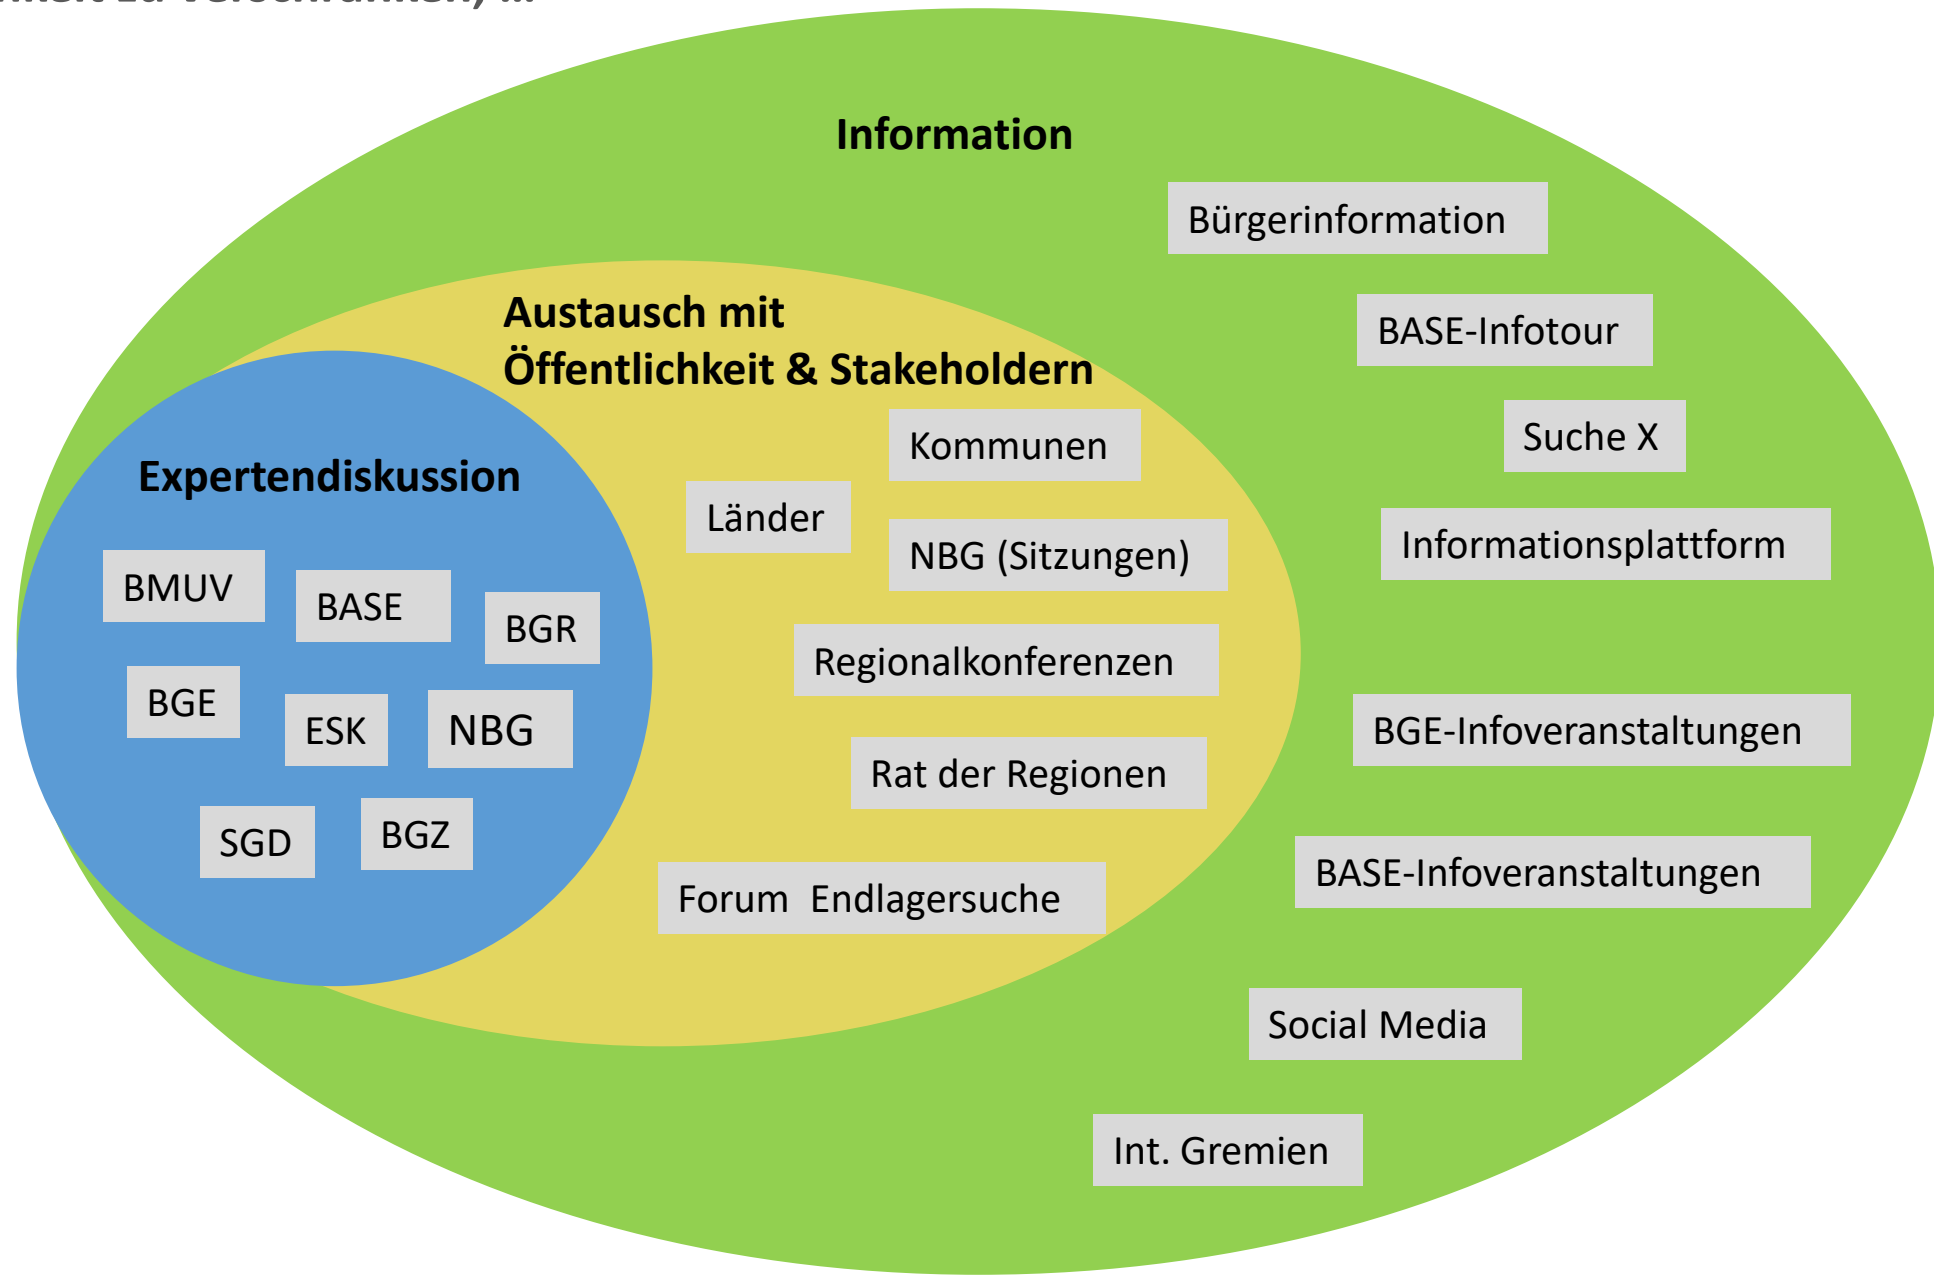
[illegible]

Information

Bürgerinformation

BASE-Infotour

Suche X

Informationsplattform

BGE-Infoveranstaltungen

BASE-Infoveranstaltungen

Social Media

Int. Gremien

Austausch mit Öffentlichkeit & Stakeholdern

Kommunen

Länder

NBG (Sitzungen)

Regionalkonferenzen

Rat der Regionen

Forum Endlagersuche

Expertendiskussion

BMUV

BASE

BGR

BGE

ESK

NBG

SGD

BGZ